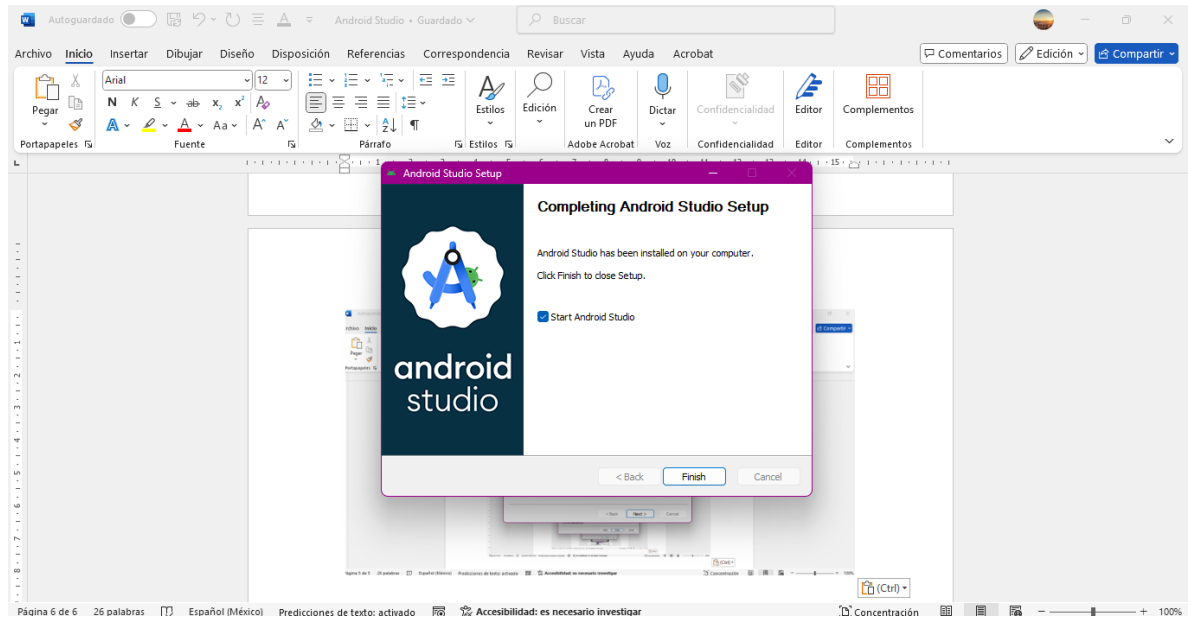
Autoguardado Android Studio • Guardado Buscar

Archivo Inicio Insertar Dibujar Diseño Disposición Referencias Correspondencia Revisar Vista Ayuda Acrobat Comentarios Edición Compartir

Pegar Arial 12 N K S ab x₂ x² A Aa Estilos Edición Crear un PDF Dictar Confidencialidad Editor Complementos

Portapapeles Fuente Párrafo Estilos Adobe Acrobat Voz Confidencialidad Editor Complementos

Android Studio Setup

Completing Android Studio Setup

Android Studio has been installed on your computer.

Click Finish to close Setup.

Start Android Studio

android studio

< Back Finish Cancel

(Ctrl)

Página 6 de 6 26 palabras Español (México) Predicciones de texto: activado Accesibilidad: es necesario investigar Concentración 100%